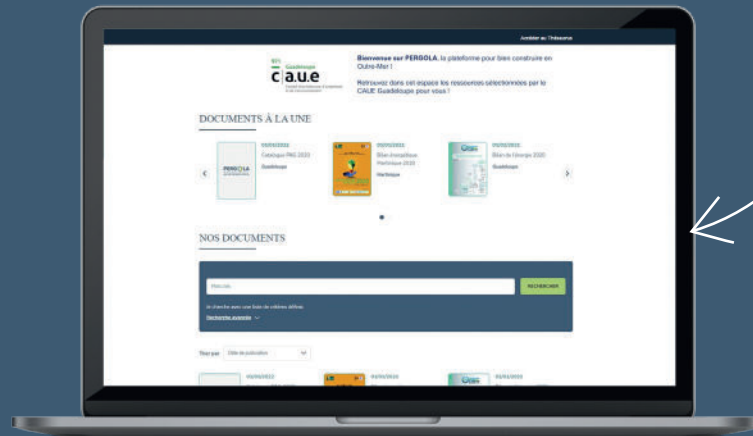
Accéder au Thésaurus

971 Guadeloupe
c a.u.e

Bienvenue sur PERGOLA, la plateforme pour bien construire en Outre-Mer !

Retrouvez dans cet espace les ressources sélectionnées par le CAUE Guadeloupe pour vous !

DOCUMENTS À LA UNE

PERGOLA
Catalogue PNG 2020
Guadeloupe

Bilan énergétique Martinique 2020
Martinique

Bilan de l'énergie 2020
Guadeloupe

NOS DOCUMENTS

RECHERCHER

Recherche avancée

Trier par Date de publication